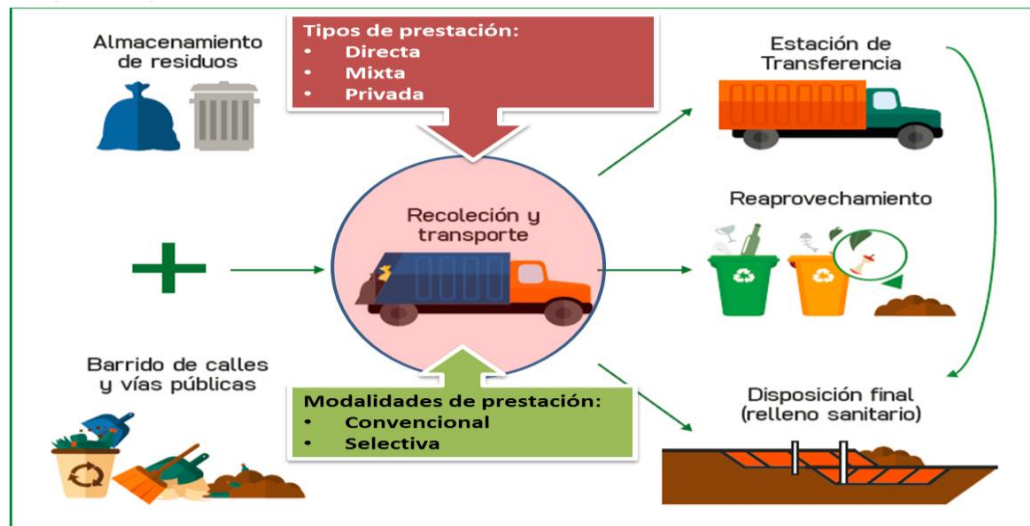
Almacenamiento de residuos

Tipos de prestación:
- Directa
- Mixta
- Privada

Estación de Transferencia

Recoleción y transporte

Reaprovechamiento

Barrido de calles y vías públicas

Modalidades de prestación:
- Convencional
- Selectiva

Disposición final (relleno sanitario)